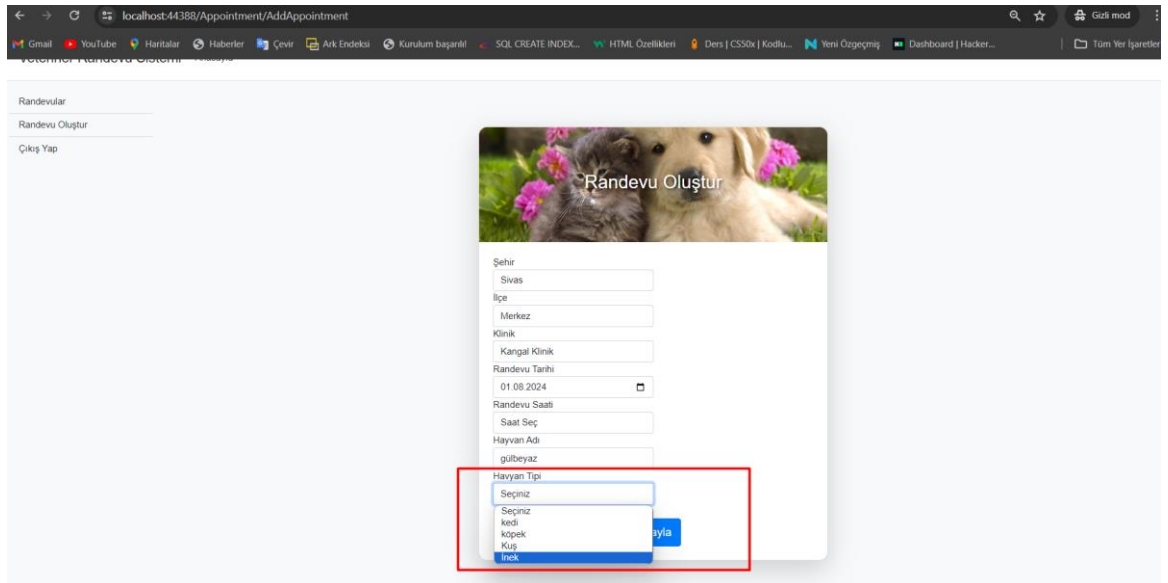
localhost:44388/Appointment/AddAppointment

Gizli mod

Gmail YouTube Haritalar Haberler Çevir Ark Endeksi Kurulum başarılı! SQL CREATE INDEX... HTML Özellikleri Ders | CS50x | Kodlu... Yeni Özgeçmiş Dashboard | Hacker... Tüm Yer İşaretleri

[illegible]

Randevular
Randevu Oluştur
Çıkış Yap

Randevu Oluştur

Şehir
Sivas
İlçe
Merkez
Klinik
Kangal Klinik
Randevu Tarihi
01.08.2024
Randevu Saati
Saat Seç
Hayvan Adı
gülbeyaz
Havyan Tipi
Seçiniz
Seçiniz
kedi
köpek
Kuş
İnek
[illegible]yla